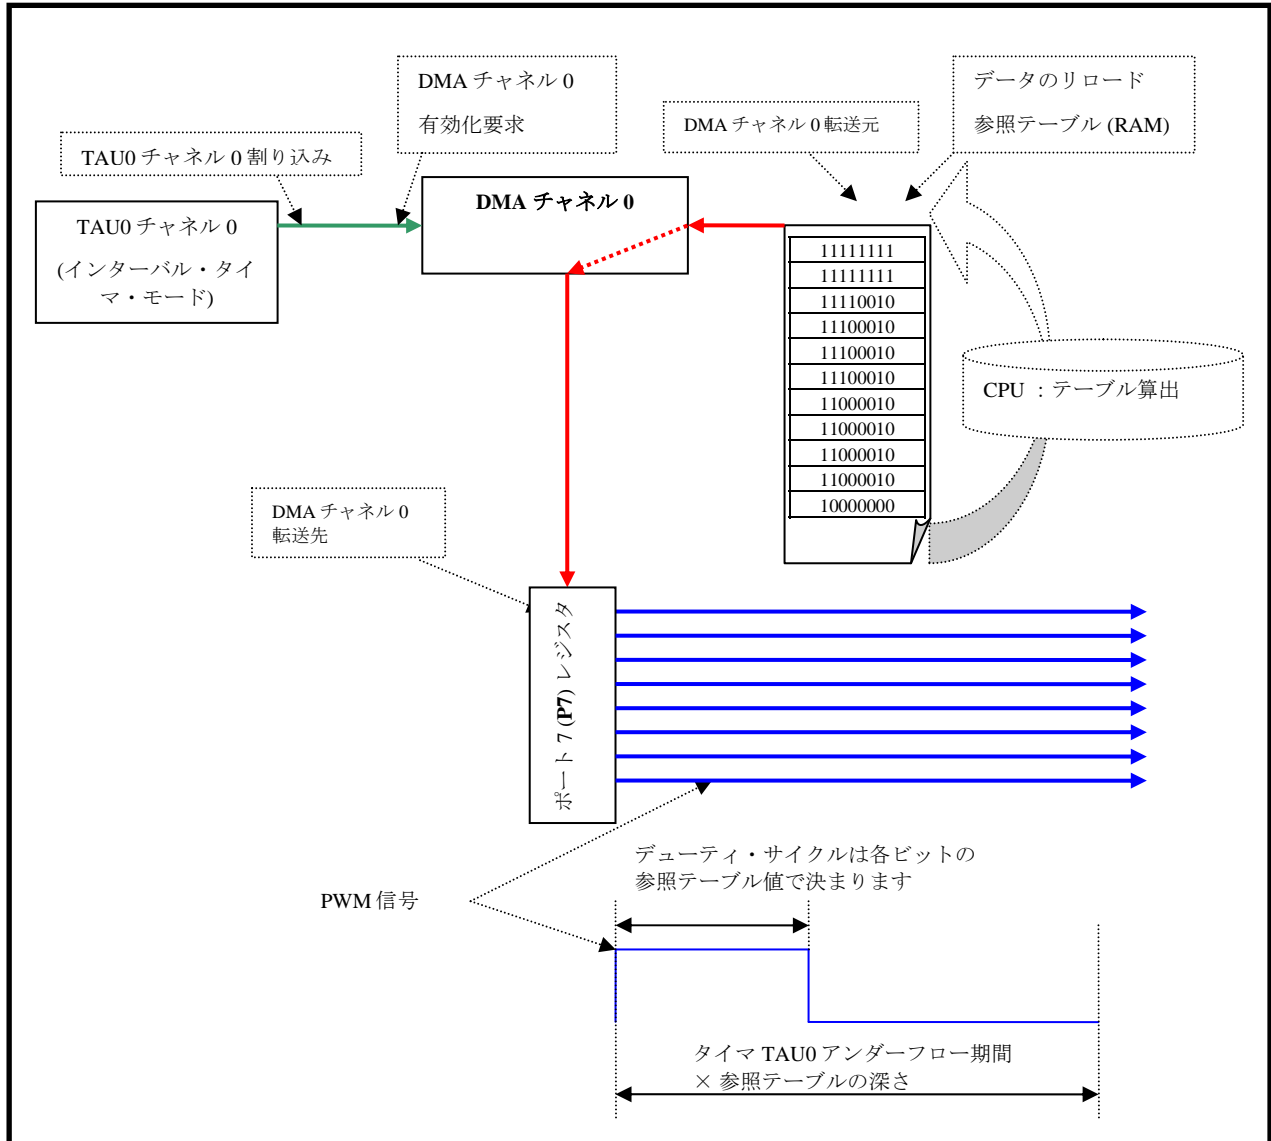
DMA チャネル 0
有効化要求

データのリロード
参照テーブル (RAM)

DMA チャネル 0 転送元

TAU0 チャネル 0 割り込み

DMA チャネル 0

TAU0 チャネル 0
(インターバル・タイマ・モード)

| 11111111 |
|---|
| 11111111 |
| 11110010 |
| 11100010 |
| 11100010 |
| 11100010 |
| 11000010 |
| 11000010 |
| 11000010 |
| 11000010 |
| 10000000 |

CPU ：テーブル算出

DMA チャネル 0
転送先

ポート 7 (P7) レジスタ

デューティ・サイクルは各ビットの
参照テーブル値で決まります

PWM 信号

タイマ TAU0 アンダーフロー期間
× 参照テーブルの深さ